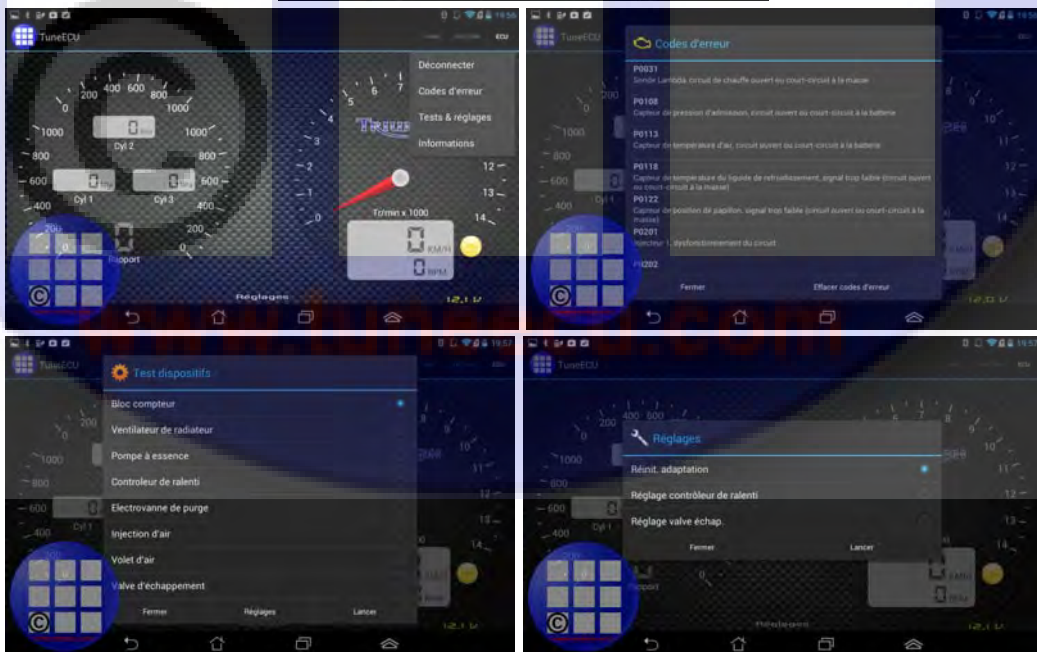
TuneECU

ECU

200 400 600 800 1000

1000 1000

800 800

600 600

400 400

200 200

0 0

0 Bar

Cyl 2

0 Bar

Cyl 1

0 Bar

Cyl 3

0

Rapport

Déconnecter

Codes d'erreur

Tests & réglages

Informations

1 2 3 4 5 6 7

12 13 14

Tr/min x 1000

0 KM/H

0 RPM

Réglages

12,1 V

Codes d'erreur

P0031
Sonde Lambda, circuit de chauffe ouvert ou court-circuit à la masse

P0108
Capteur de pression d'admission, circuit ouvert ou court-circuit à la batterie

P0113
Capteur de température d'air, circuit ouvert ou court-circuit à la batterie

P0118
Capteur de température du liquide de refroidissement, signal trop faible (circuit ouvert ou court-circuit à la masse)

P0122
Capteur de position de papillon, signal trop faible (circuit ouvert ou court-circuit à la masse)

P0201
Injecteur 1, dysfonctionnement du circuit

P0202

Fermer

Effacer codes d'erreur

12,1 V

www.tuneecu.com

TuneECU

Test dispositifs

Bloc compteur

Ventilateur de radiateur

Pompe à essence

Controleur de ralenti

Electrovanne de purge

Injection d'air

Volet d'air

Valve d'échappement

Fermer

Réglages

Lancer

12,1 V

TuneECU

ECU

Réglages

Réinit. adaptation

Réglage contrôleur de ralenti

Réglage valve échap.

Fermer

Lancer

Rapport

Réglages

12,1 V